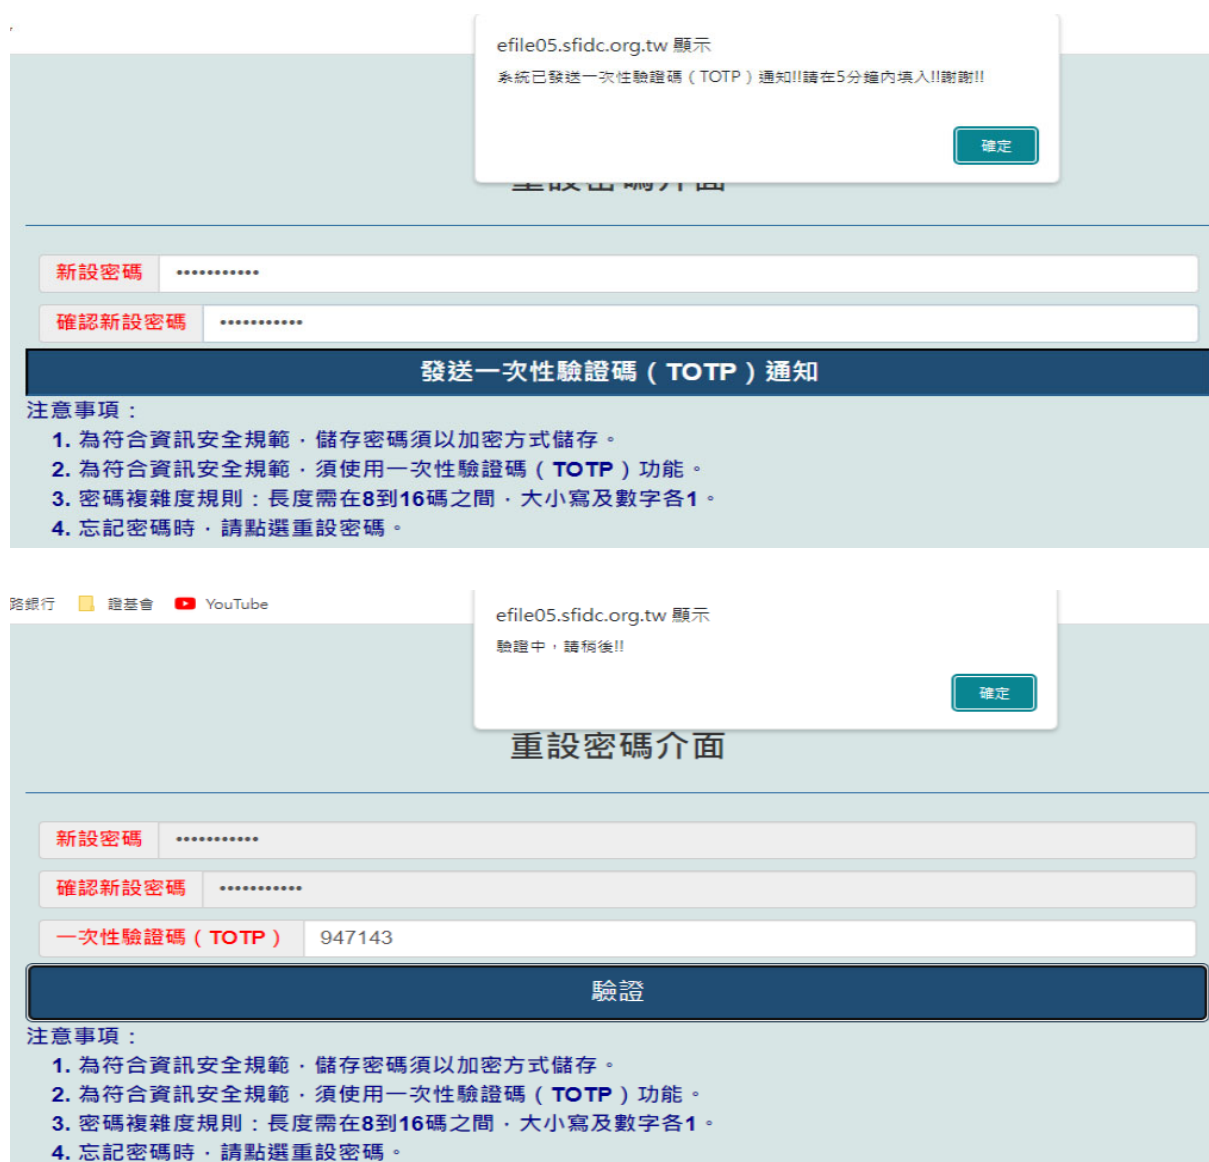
efile05.sfidc.org.tw 顯示
系統已發送一次性驗證碼（TOTP）通知!!請在5分鐘內填入!!謝謝!!

確定

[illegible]

新設密碼 ••••••••••••

確認新設密碼 ••••••••••••

發送一次性驗證碼（TOTP）通知

注意事項：
1. 為符合資訊安全規範，儲存密碼須以加密方式儲存。
2. 為符合資訊安全規範，須使用一次性驗證碼（TOTP）功能。
3. 密碼複雜度規則：長度需在8到16碼之間，大小寫及數字各1。
4. 忘記密碼時，請點選重設密碼。

路銀行 證基會 YouTube

efile05.sfidc.org.tw 顯示
驗證中，請稍後!!

確定

重設密碼介面

新設密碼 ••••••••••••

確認新設密碼 ••••••••••••

一次性驗證碼（TOTP） 947143

驗證

注意事項：
1. 為符合資訊安全規範，儲存密碼須以加密方式儲存。
2. 為符合資訊安全規範，須使用一次性驗證碼（TOTP）功能。
3. 密碼複雜度規則：長度需在8到16碼之間，大小寫及數字各1。
4. 忘記密碼時，請點選重設密碼。